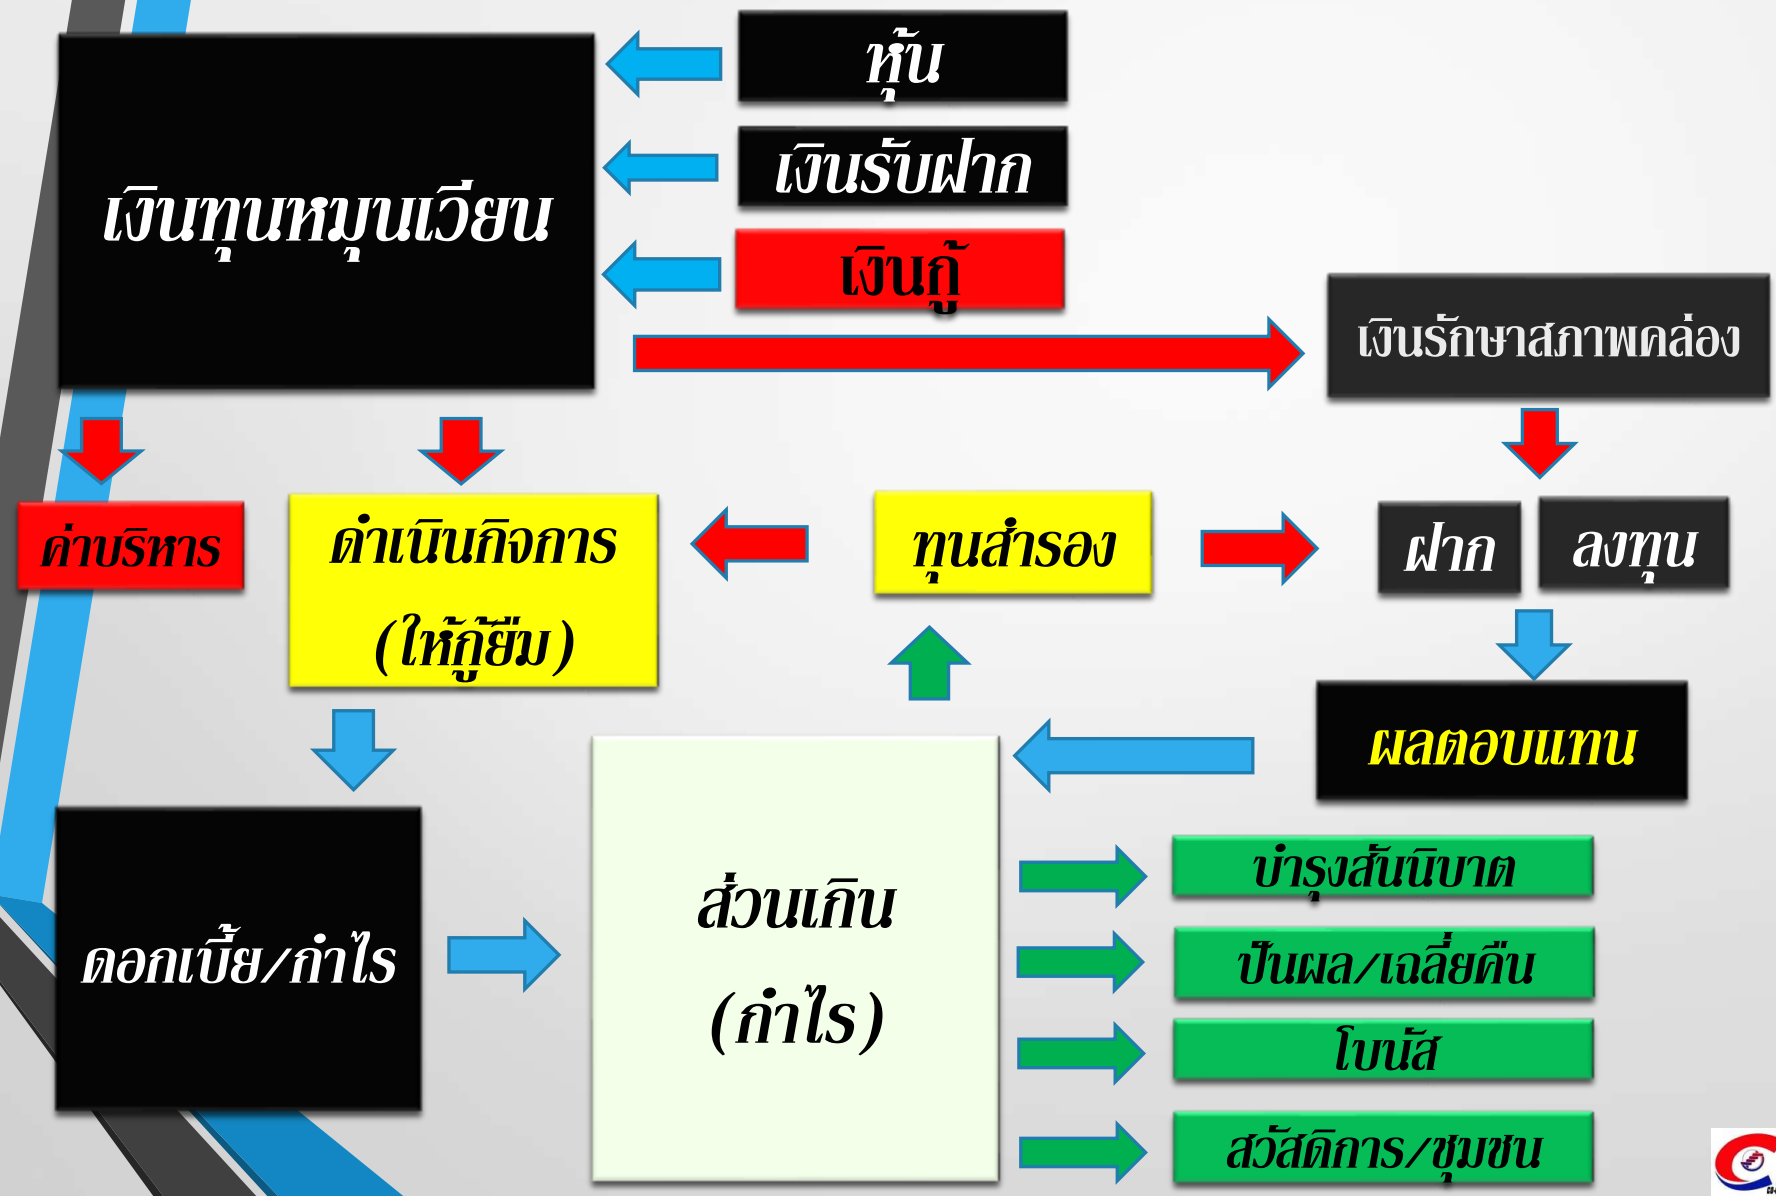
เงินทุนหมุนเวียน

หุ้น

เงินรับฝาก

เงินกู้

เงินรักษาสภาพคล่อง

ค่าบริหาร

ดำเนินกิจการ (ให้กู้ยืม)

ทุนสำรอง

ฝาก

ลงทุน

ผลตอบแทน

ดอกเบี้ย/กำไร

ส่วนเกิน (กำไร)

บำรุงสันนิบาต

ปันผล/เฉลี่ยคืน

โบนัส

สวัสดิการ/ชุมชน